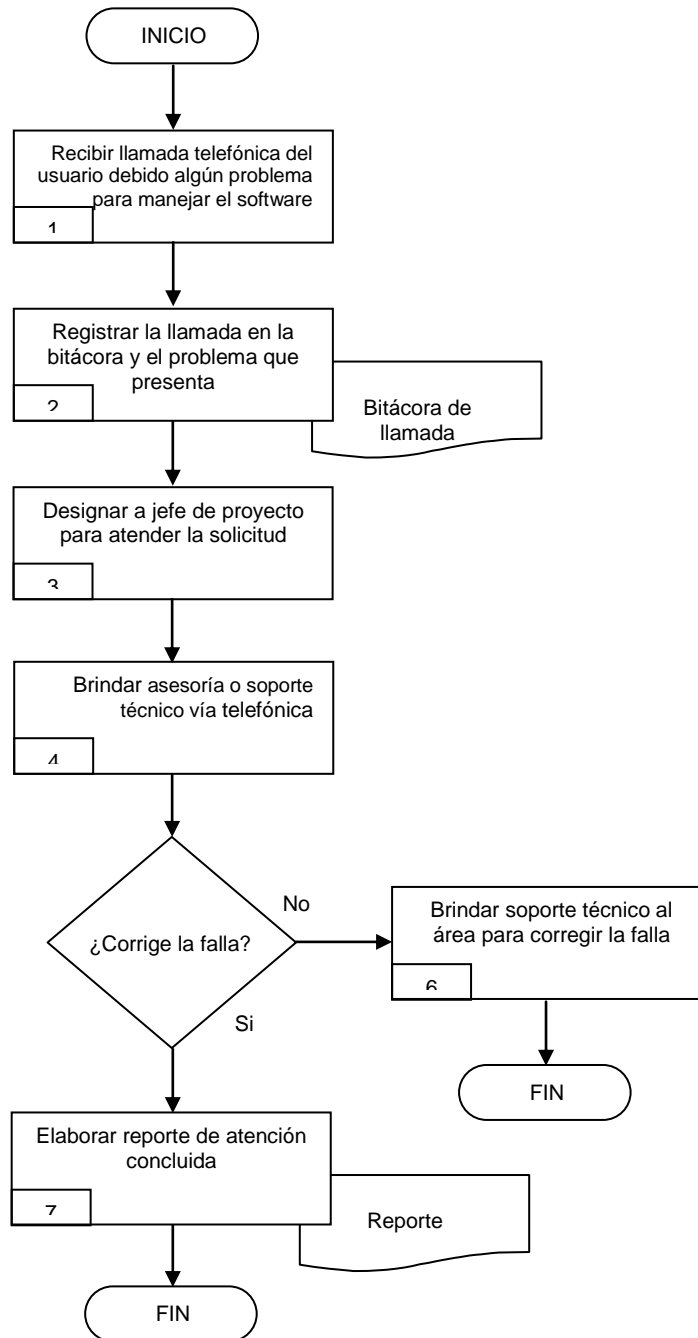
INICIO

Recibir llamada telefónica del usuario debido algún problema para manejar el software

1

Registrar la llamada en la bitácora y el problema que presenta

2

Bitácora de llamada

Designar a jefe de proyecto para atender la solicitud

3

Brindar asesoría o soporte técnico vía telefónica

4

¿Corrige la falla?

No

Brindar soporte técnico al área para corregir la falla

6

FIN

Si

Elaborar reporte de atención concluida

7

Reporte

FIN